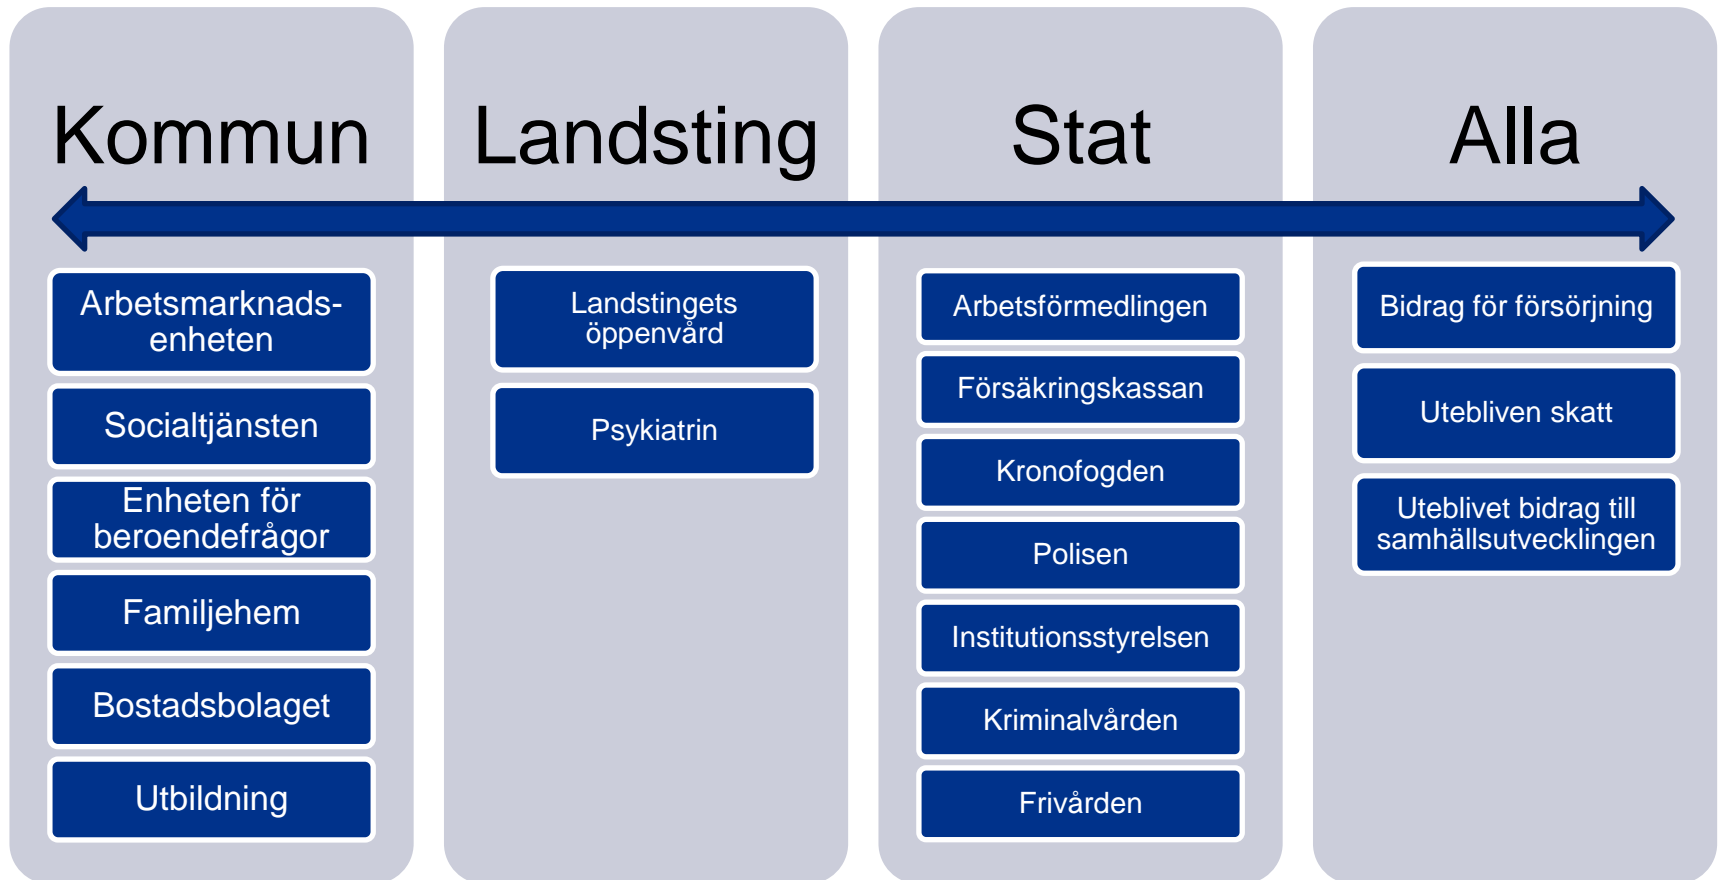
Kommun

Arbetsmarknadsenheten

Socialtjänsten

Enheten för beroendefrågor

Familjehem

Bostadsbolaget

Utbildning

Landsting

Landstingets öppenvård

Psykiatrin

Stat

Arbetsförmedlingen

Försäkringskassan

Kronofogden

Polisen

Institutionsstyrelsen

Kriminalvården

Frivården

Alla

Bidrag för försörjning

Utebliven skatt

Uteblivet bidrag till samhällsutvecklingen